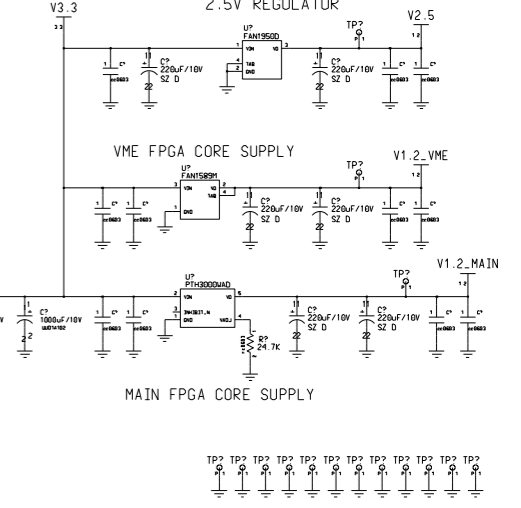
V3.3

2.5V REGULATOR

U?
FAN1950D
VIN
VO
TAB
GND

C?
220uF/10V
SZ D

TP?

V2.5

C?
220uF/10V
SZ D

VME FPGA CORE SUPPLY

U?
FAN1589M
VIN
VO
TAB
GND

C?
220uF/10V
SZ D

TP?

V1.2_VME

C?
220uF/10V
SZ D

V1.2_MAIN

U?
PTH3000WAD
VIN
VO
INHIBIT_N
GND
VADJ

C?
1000uF/10V

C?
220uF/10V
SZ D

R?
24.7K

TP?

C?
220uF/10V
SZ D

MAIN FPGA CORE SUPPLY

TP? TP? TP? TP? TP? TP? TP? TP? TP? TP? TP? TP?